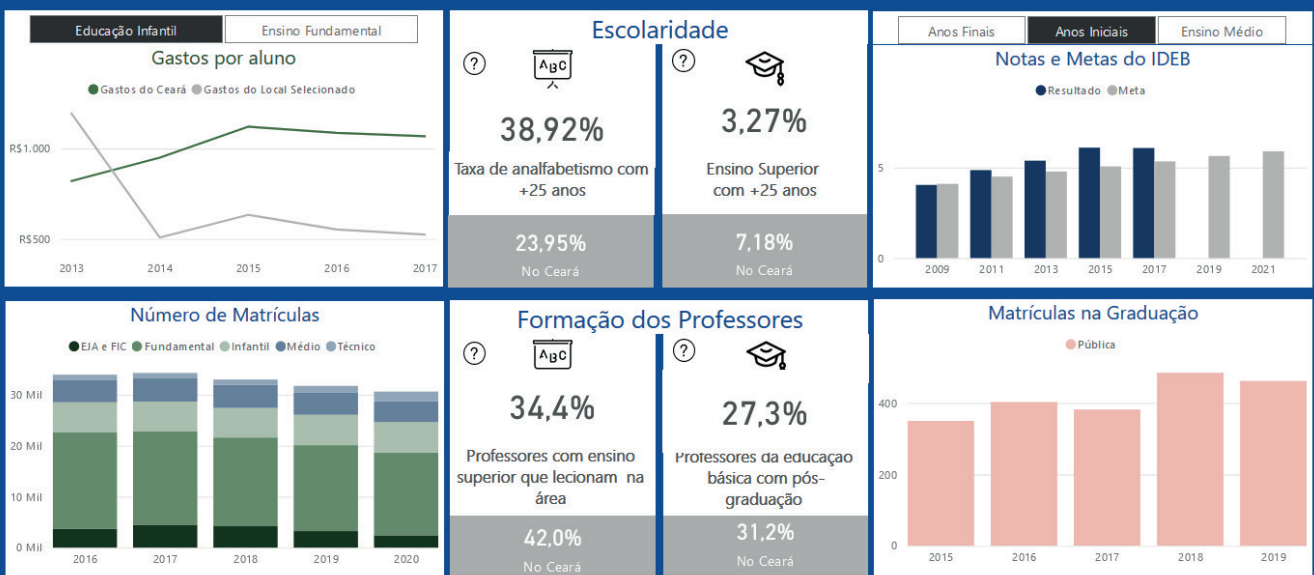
Educação Infantil | Ensino Fundamental

Gastos por aluno

Gastos do Ceará Gastos do Local Selecionado

R$1.000
R$500

2013 2014 2015 2016 2017

Escolaridade

?

38,92%

Taxa de analfabetismo com +25 anos

23,95%
No Ceará

?

3,27%

Ensino Superior com +25 anos

7,18%
No Ceará

Anos Finais | Anos Iniciais | Ensino Médio

Notas e Metas do IDEB

Resultado Meta

5
0

2009 2011 2013 2015 2017 2019 2021

Número de Matrículas

EJA e FIC Fundamental Infantil Médio Técnico

30 Mil
20 Mil
10 Mil
0 Mil

2016 2017 2018 2019 2020

Formação dos Professores

?

34,4%

Professores com ensino superior que lecionam na área

42,0%
No Ceará

?

27,3%

Professores da educação básica com pós-graduação

31,2%
No Ceará

Matrículas na Graduação

Pública

400
200
0

2015 2016 2017 2018 2019